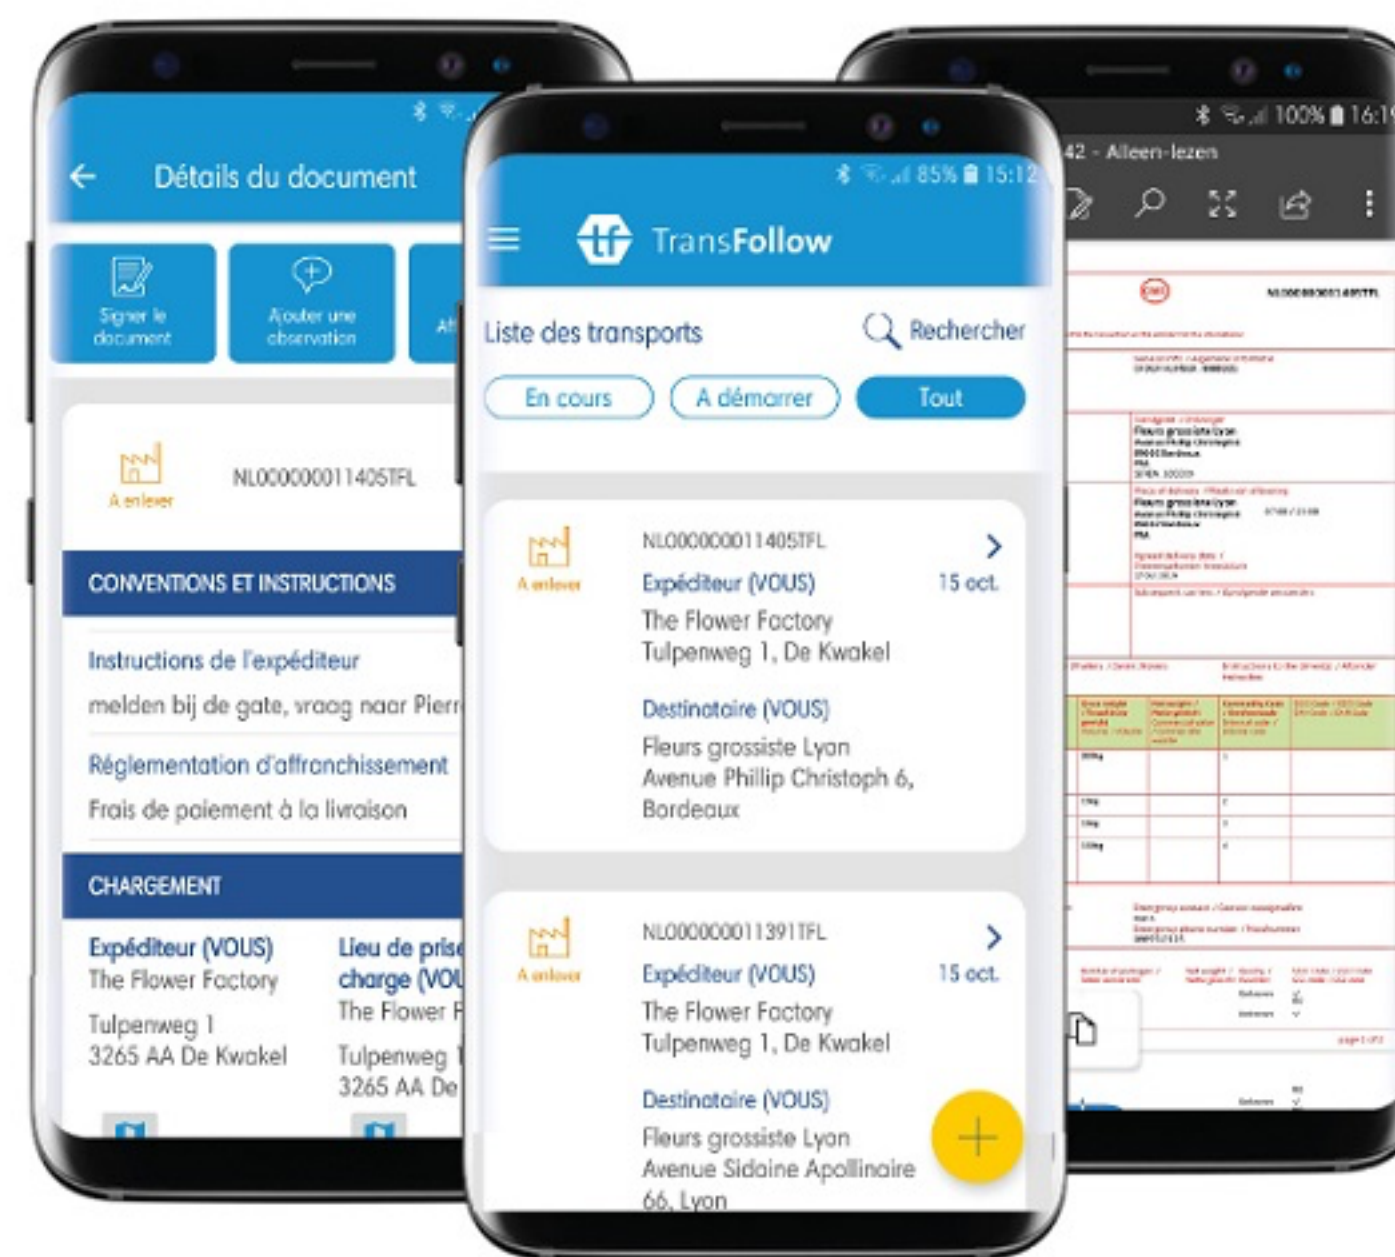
Détails du document

Signer le document

Ajouter une observation

A enlever

NL000000011405TFL

CONVENTIONS ET INSTRUCTIONS

Instructions de l'expéditeur

melden bij de gate, vraag naar Pierr

Réglementation d'affranchissement

Frais de paiement à la livraison

CHARGEMENT

Expéditeur (VOUS)
The Flower Factory
Tulpenweg 1
3265 AA De Kwakel

Lieu de prise charge (VOU
The Flower F
Tulpenweg 1
3265 AA De

85% 15:12

TransFollow

Liste des transports

Rechercher

En cours

A démarrer

Tout

A enlever

NL000000011405TFL

Expéditeur (VOUS)

15 oct.

The Flower Factory
Tulpenweg 1, De Kwakel

Destinataire (VOUS)

Fleurs grossiste Lyon
Avenue Phillip Christoph 6, Bordeaux

A enlever

NL000000011391TFL

Expéditeur (VOUS)

15 oct.

The Flower Factory
Tulpenweg 1, De Kwakel

Destinataire (VOUS)

Fleurs grossiste Lyon
Avenue Sidoine Apollinaire 66, Lyon

100% 16:1

42 - Alleen-lezen

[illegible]